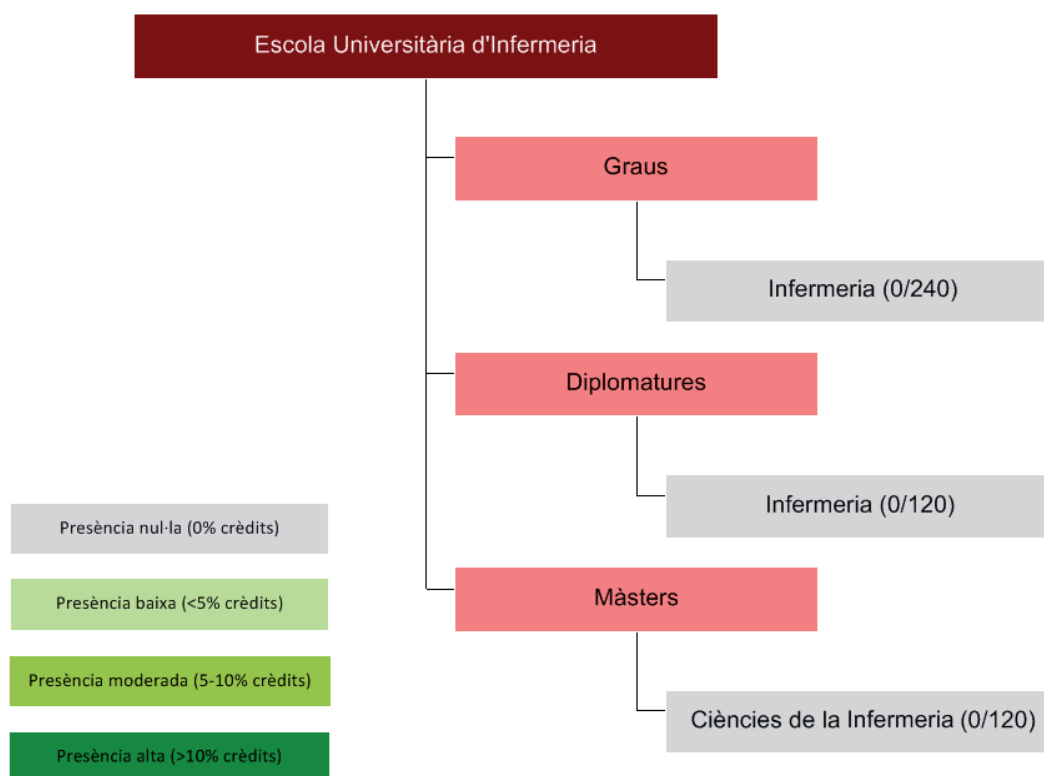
Escola Universitària d'Infermeria

Graus

Infermeria (0/240)

Diplomatures

Infermeria (0/120)

Màsters

Ciències de la Infermeria (0/120)

Presència nul·la (0% crèdits)

Presència baixa (<5% crèdits)

Presència moderada (5-10% crèdits)

Presència alta (>10% crèdits)